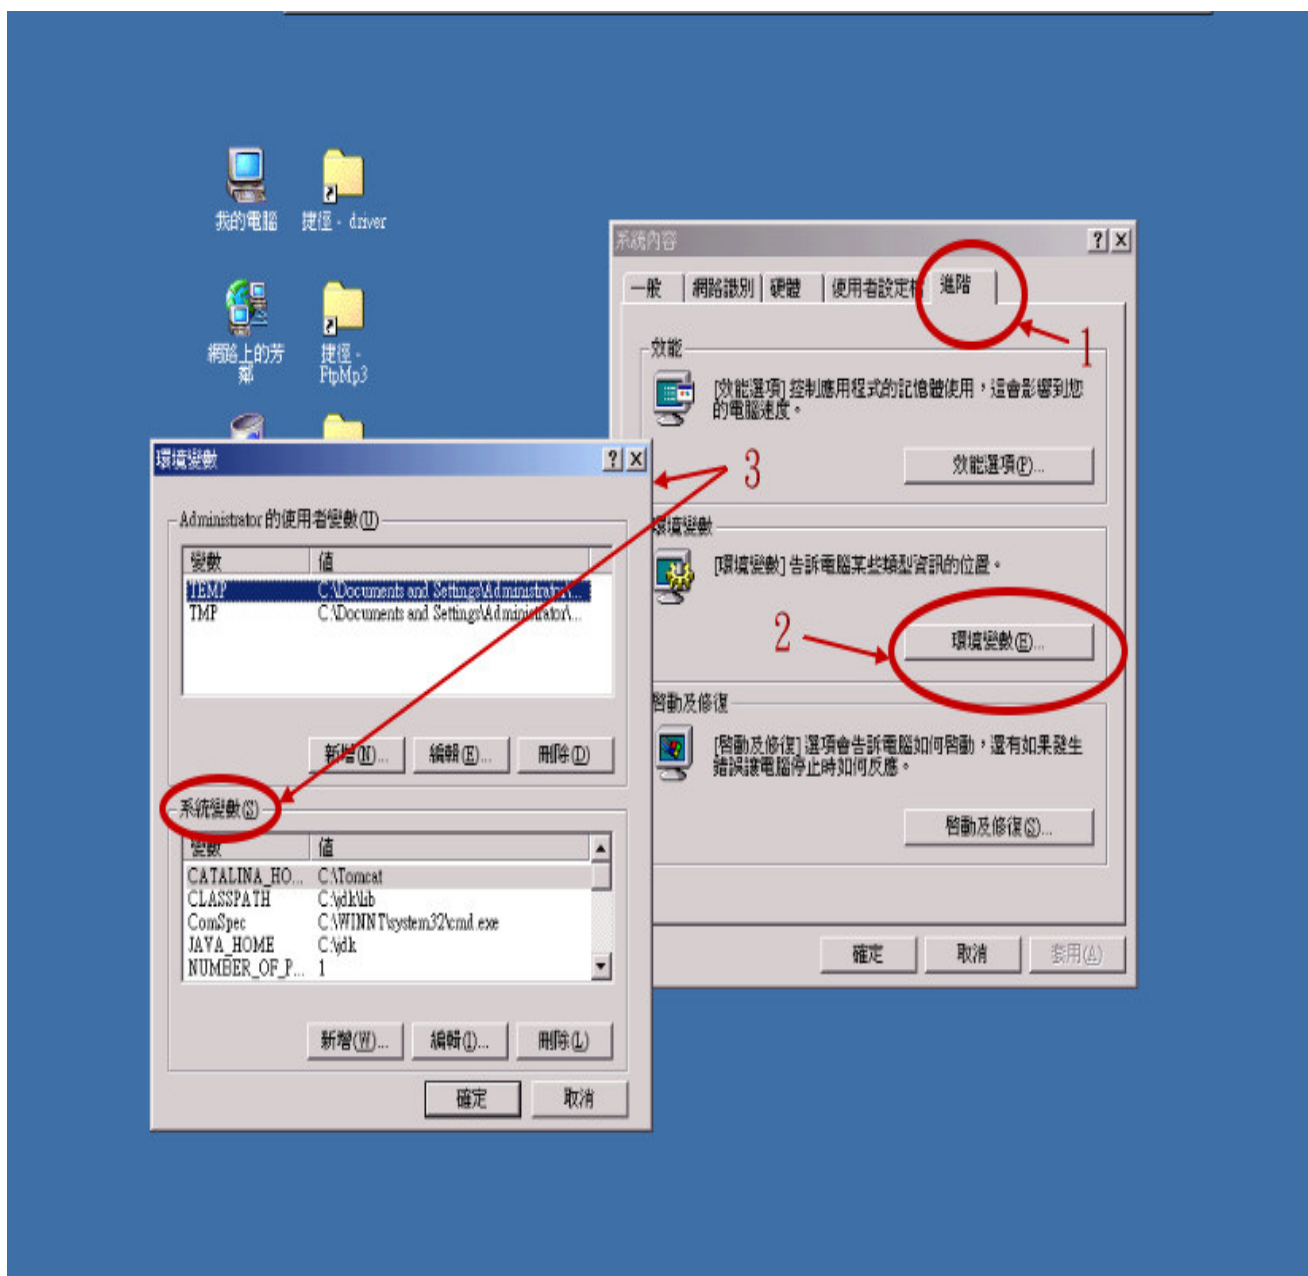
我的電腦

捷徑 - driver

網路上的芳鄰

捷徑 - FtpMp3

系統內容

? X

一般 | 網路識別 | 硬體 | 使用者設定檔 | 進階

1

效能

[效能選項] 控制應用程式的記憶體使用，這會影響到您的電腦速度。

效能選項(P)...

環境變數

[環境變數] 告訴電腦某些類型資訊的位置。

2

環境變數(E)...

啟動及修復

[啟動及修復] 選項會告訴電腦如何啟動，還有如果發生錯誤該電腦停止時如何反應。

啟動及修復(S)...

確定 | 取消 | 套用(A)

環境變數

? X

3

Administrator 的使用者變數(U)

| 變數 | 值 |
|---|---|
| TEMP | C:\Documents and Settings\Administrator\... |
| TMP | C:\Documents and Settings\Administrator\... |

新增(N)... | 編輯(E)... | 刪除(D)

系統變數(S)

| 變數 | 值 |
|---|---|
| CATALINA_HO... | C:\Tomcat |
| CLASSPATH | C:\jdk\lib |
| ComSpec | C:\WINNT\system32\cmd.exe |
| JAVA_HOME | C:\jdk |
| NUMBER_OF_P... | 1 |

新增(W)... | 編輯(I)... | 刪除(L)

確定 | 取消